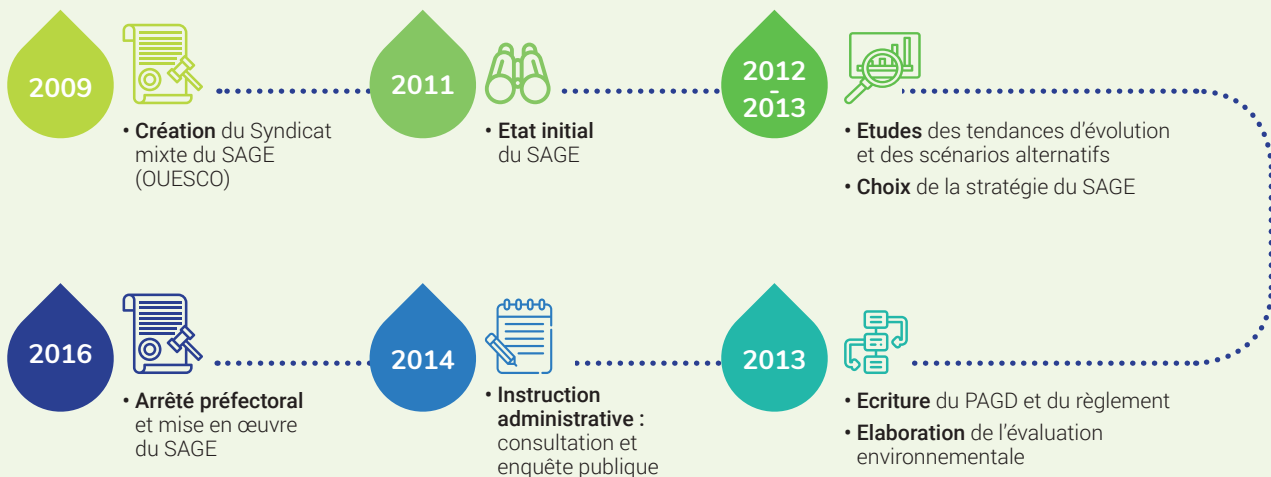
2009

• Création du Syndicat mixte du SAGE (OUESCO)

2011

• Etat initial du SAGE

2012 - 2013

• Etudes des tendances d'évolution et des scénarios alternatifs

• Choix de la stratégie du SAGE

2013

• Ecriture du PAGD et du règlement

• Elaboration de l'évaluation environnementale

2014

• Instruction administrative : consultation et enquête publique

2016

• Arrêté préfectoral et mise en œuvre du SAGE